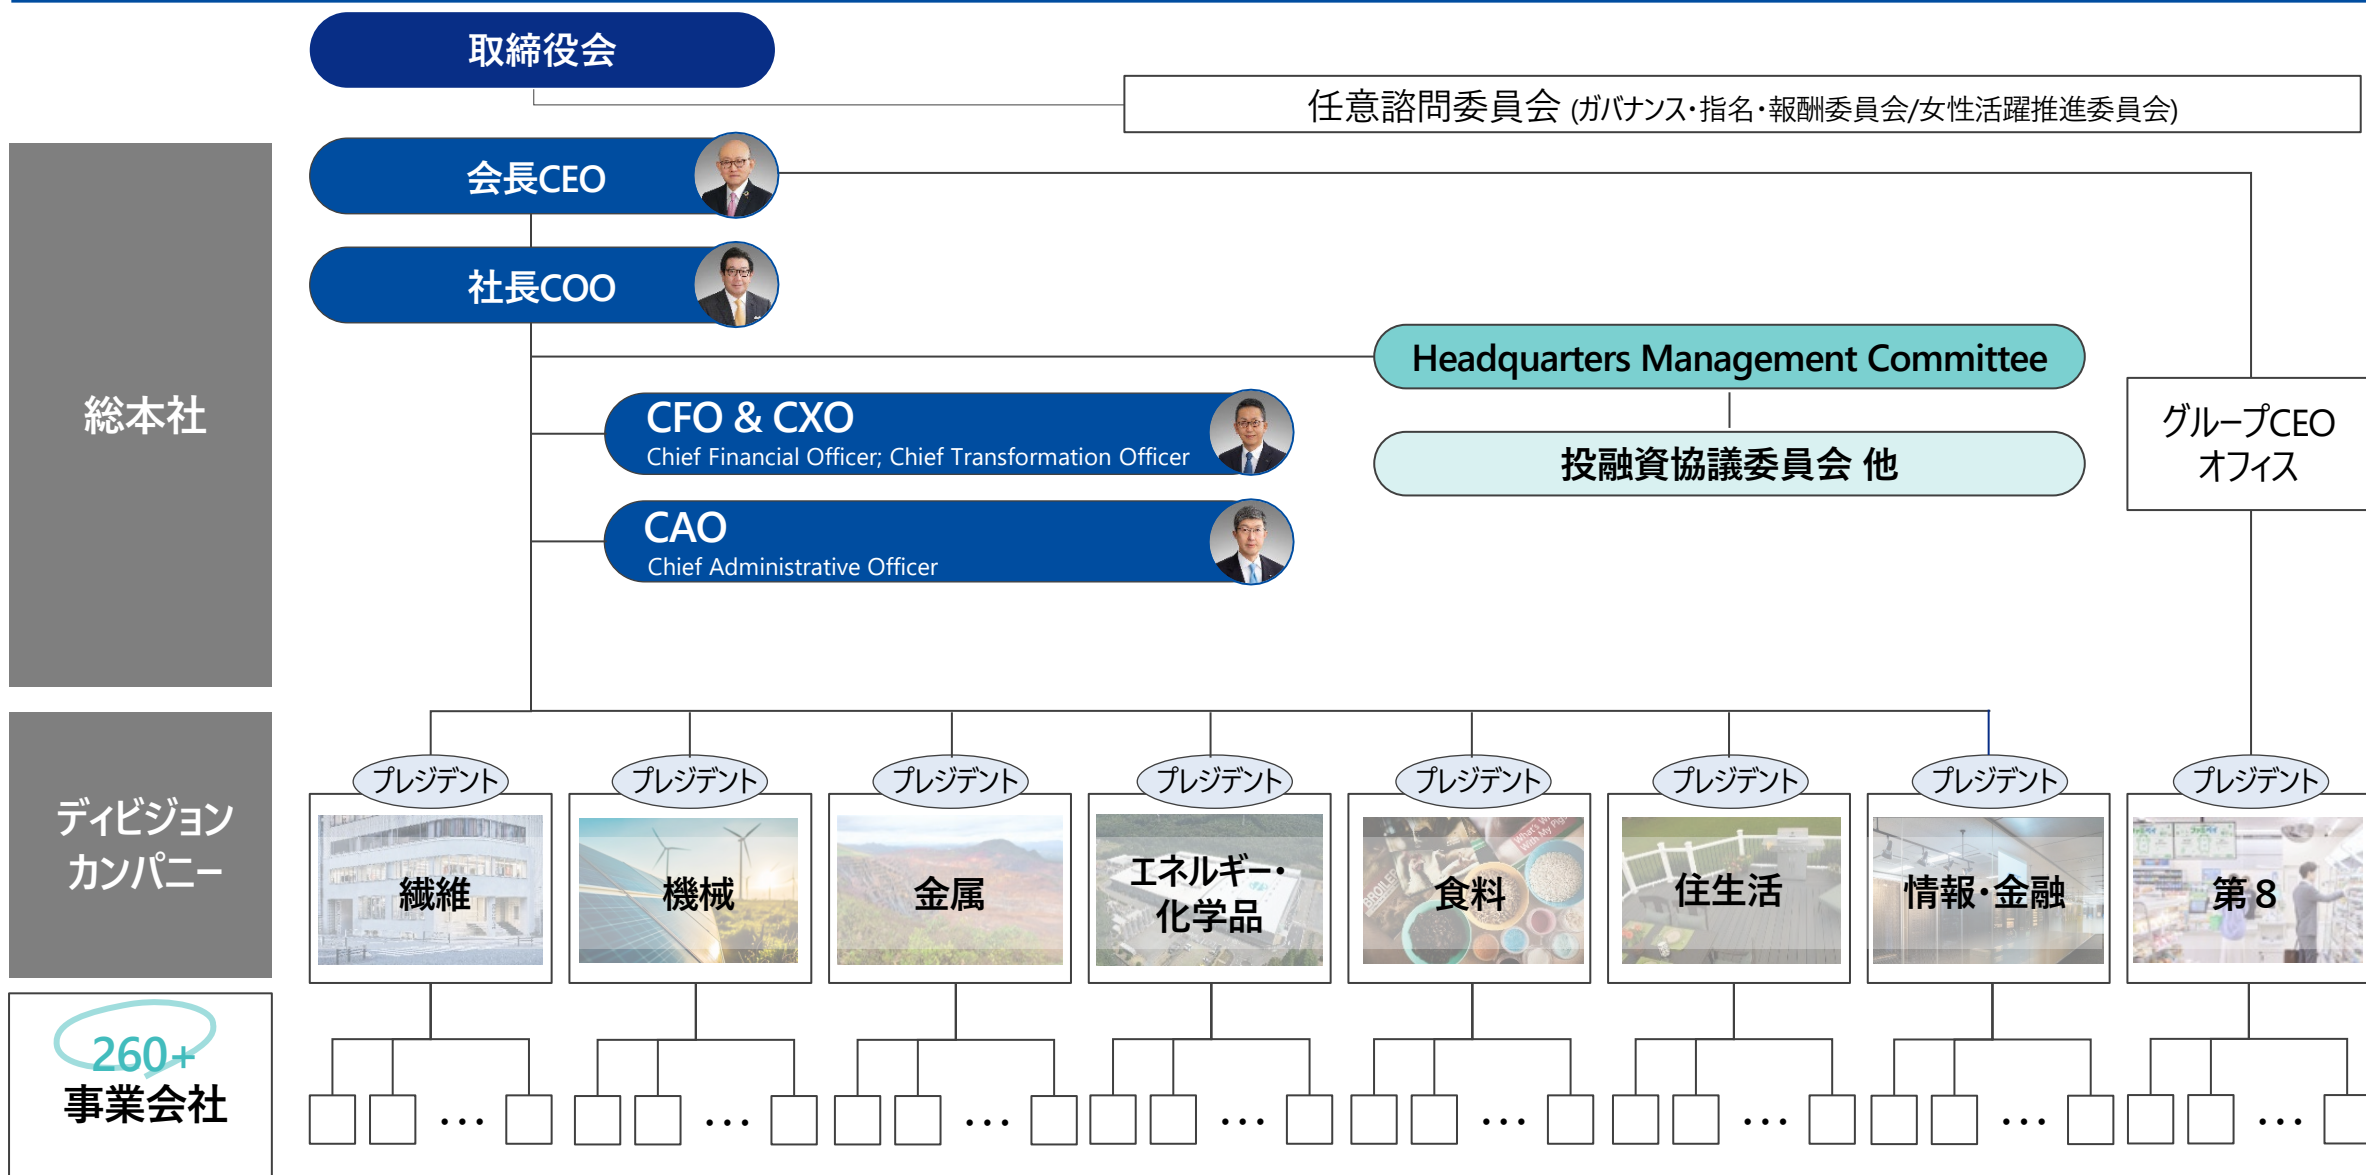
取締役会

任意諮問委員会 (ガバナンス・指名・報酬委員会/女性活躍推進委員会)

会長CEO

社長COO

総本社

Headquarters Management Committee

投融資協議委員会 他

グループCEO オフィス

CFO & CXO
Chief Financial Officer; Chief Transformation Officer

CAO
Chief Administrative Officer

ディビジョン カンパニー

プレジデント
繊維

プレジデント
機械

プレジデント
金属

プレジデント
エネルギー・化学品

プレジデント
食料

プレジデント
住生活

プレジデント
情報・金融

プレジデント
第8

260+
事業会社

…

…

…

…

…

…

…

…